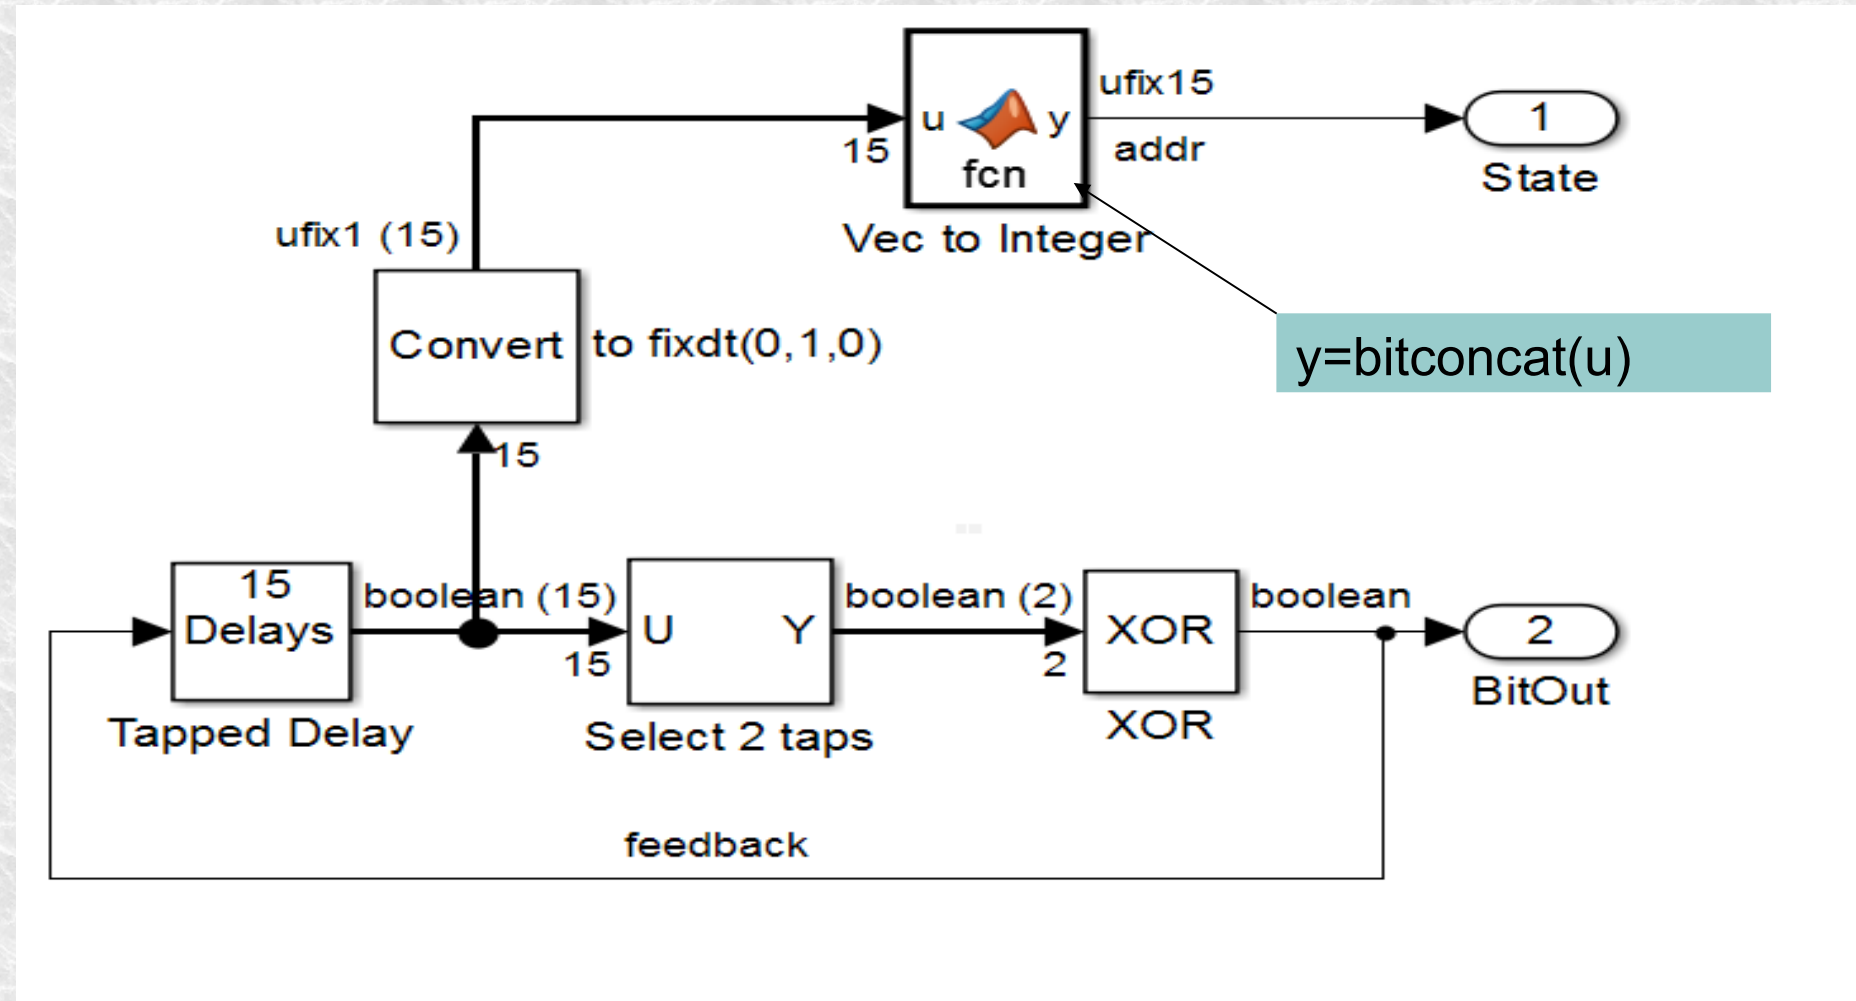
ufix15

u

y

15

fcn

addr

1

State

Vec to Integer

ufix1 (15)

Convert

to fixdt(0,1,0)

y=bitconcat(u)

15

15
Delays

boolean (15)

U

Y

boolean (2)

XOR

boolean

2

15

2

Tapped Delay

Select 2 taps

XOR

BitOut

feedback